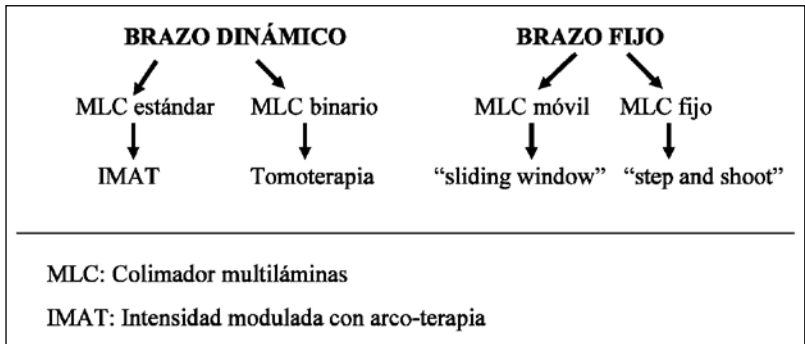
BRAZO DINÁMICO

MLC estándar

IMAT

MLC binario

Tomoterapia

BRAZO FIJO

MLC móvil

"sliding window"

MLC fijo

"step and shoot"

MLC: Colimador multiláminas

IMAT: Intensidad modulada con arco-terapia